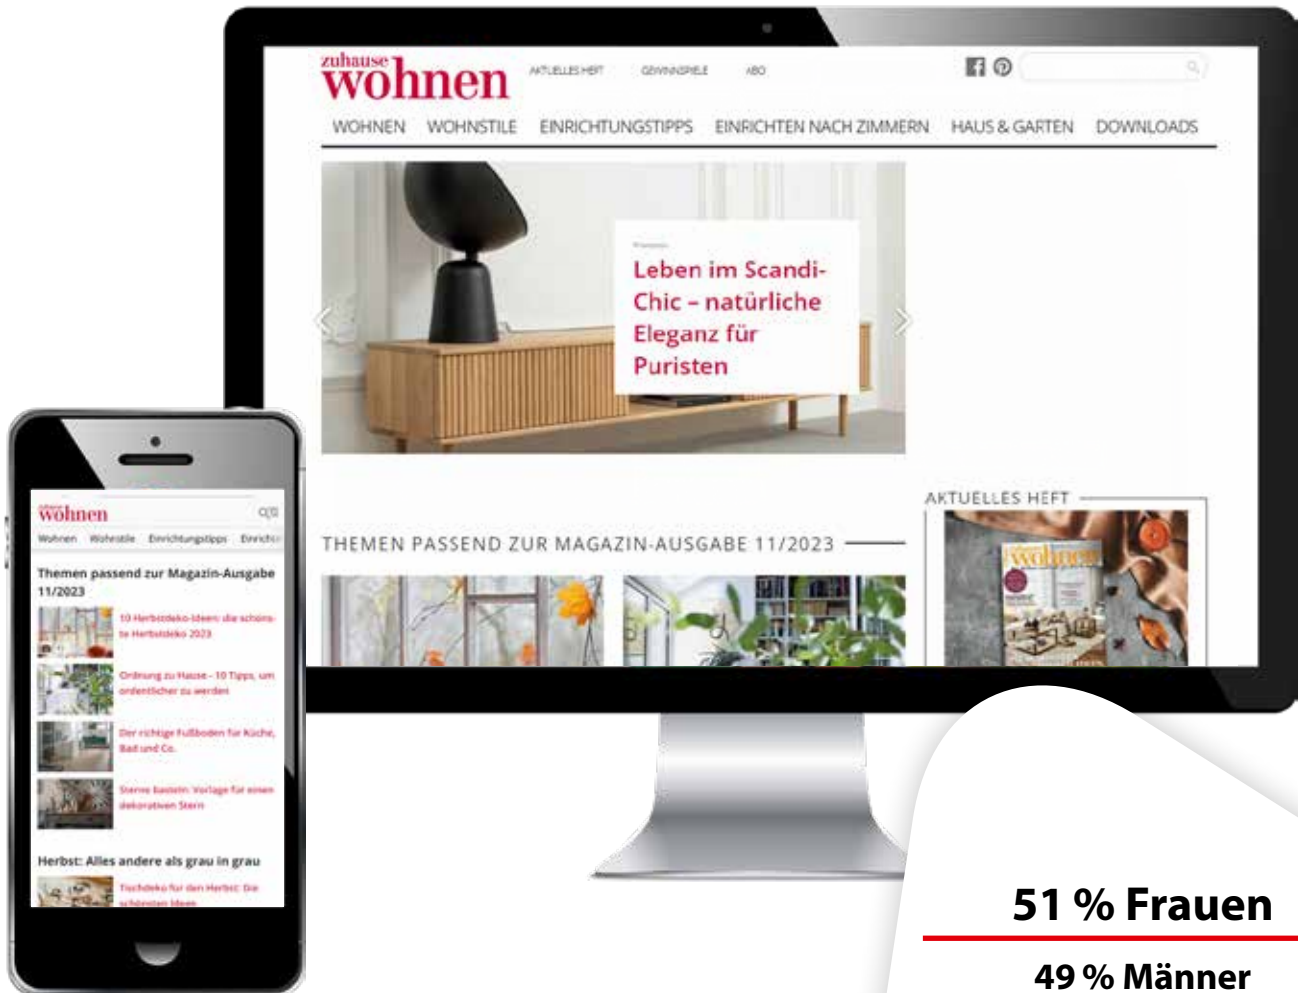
zuhause wohnen

AKTUELLES HEFT GEWINNSPIELE ABO

WOHNEN WOHNSTILE EINRICHTUNGSTIPPS EINRICHTEN NACH ZIMMERN HAUS & GARTEN DOWNLOADS

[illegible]

Leben im Scandi-Chic – natürliche Eleganz für Puristen

AKTUELLES HEFT

THEMEN PASSEND ZUR MAGAZIN-AUSGABE 11/2023

zuhause wohnen

Wohnen Wohnstile Einrichtungstipps Einrichte

Themen passend zur Magazin-Ausgabe 11/2023

10 Herbstdeko-Ideen: die schönste Herbstdeko 2023

Ordnung zu Hause - 10 Tipps, um ordentlicher zu werden

Der richtige Fußboden für Küche, Bad und Co.

Sterne basteln: Vorlage für einen dekorativen Stern

Herbst: Alles andere als grau in grau

Tischdeko für den Herbst: Die schönsten Ideen

51 % Frauen

49 % Männer